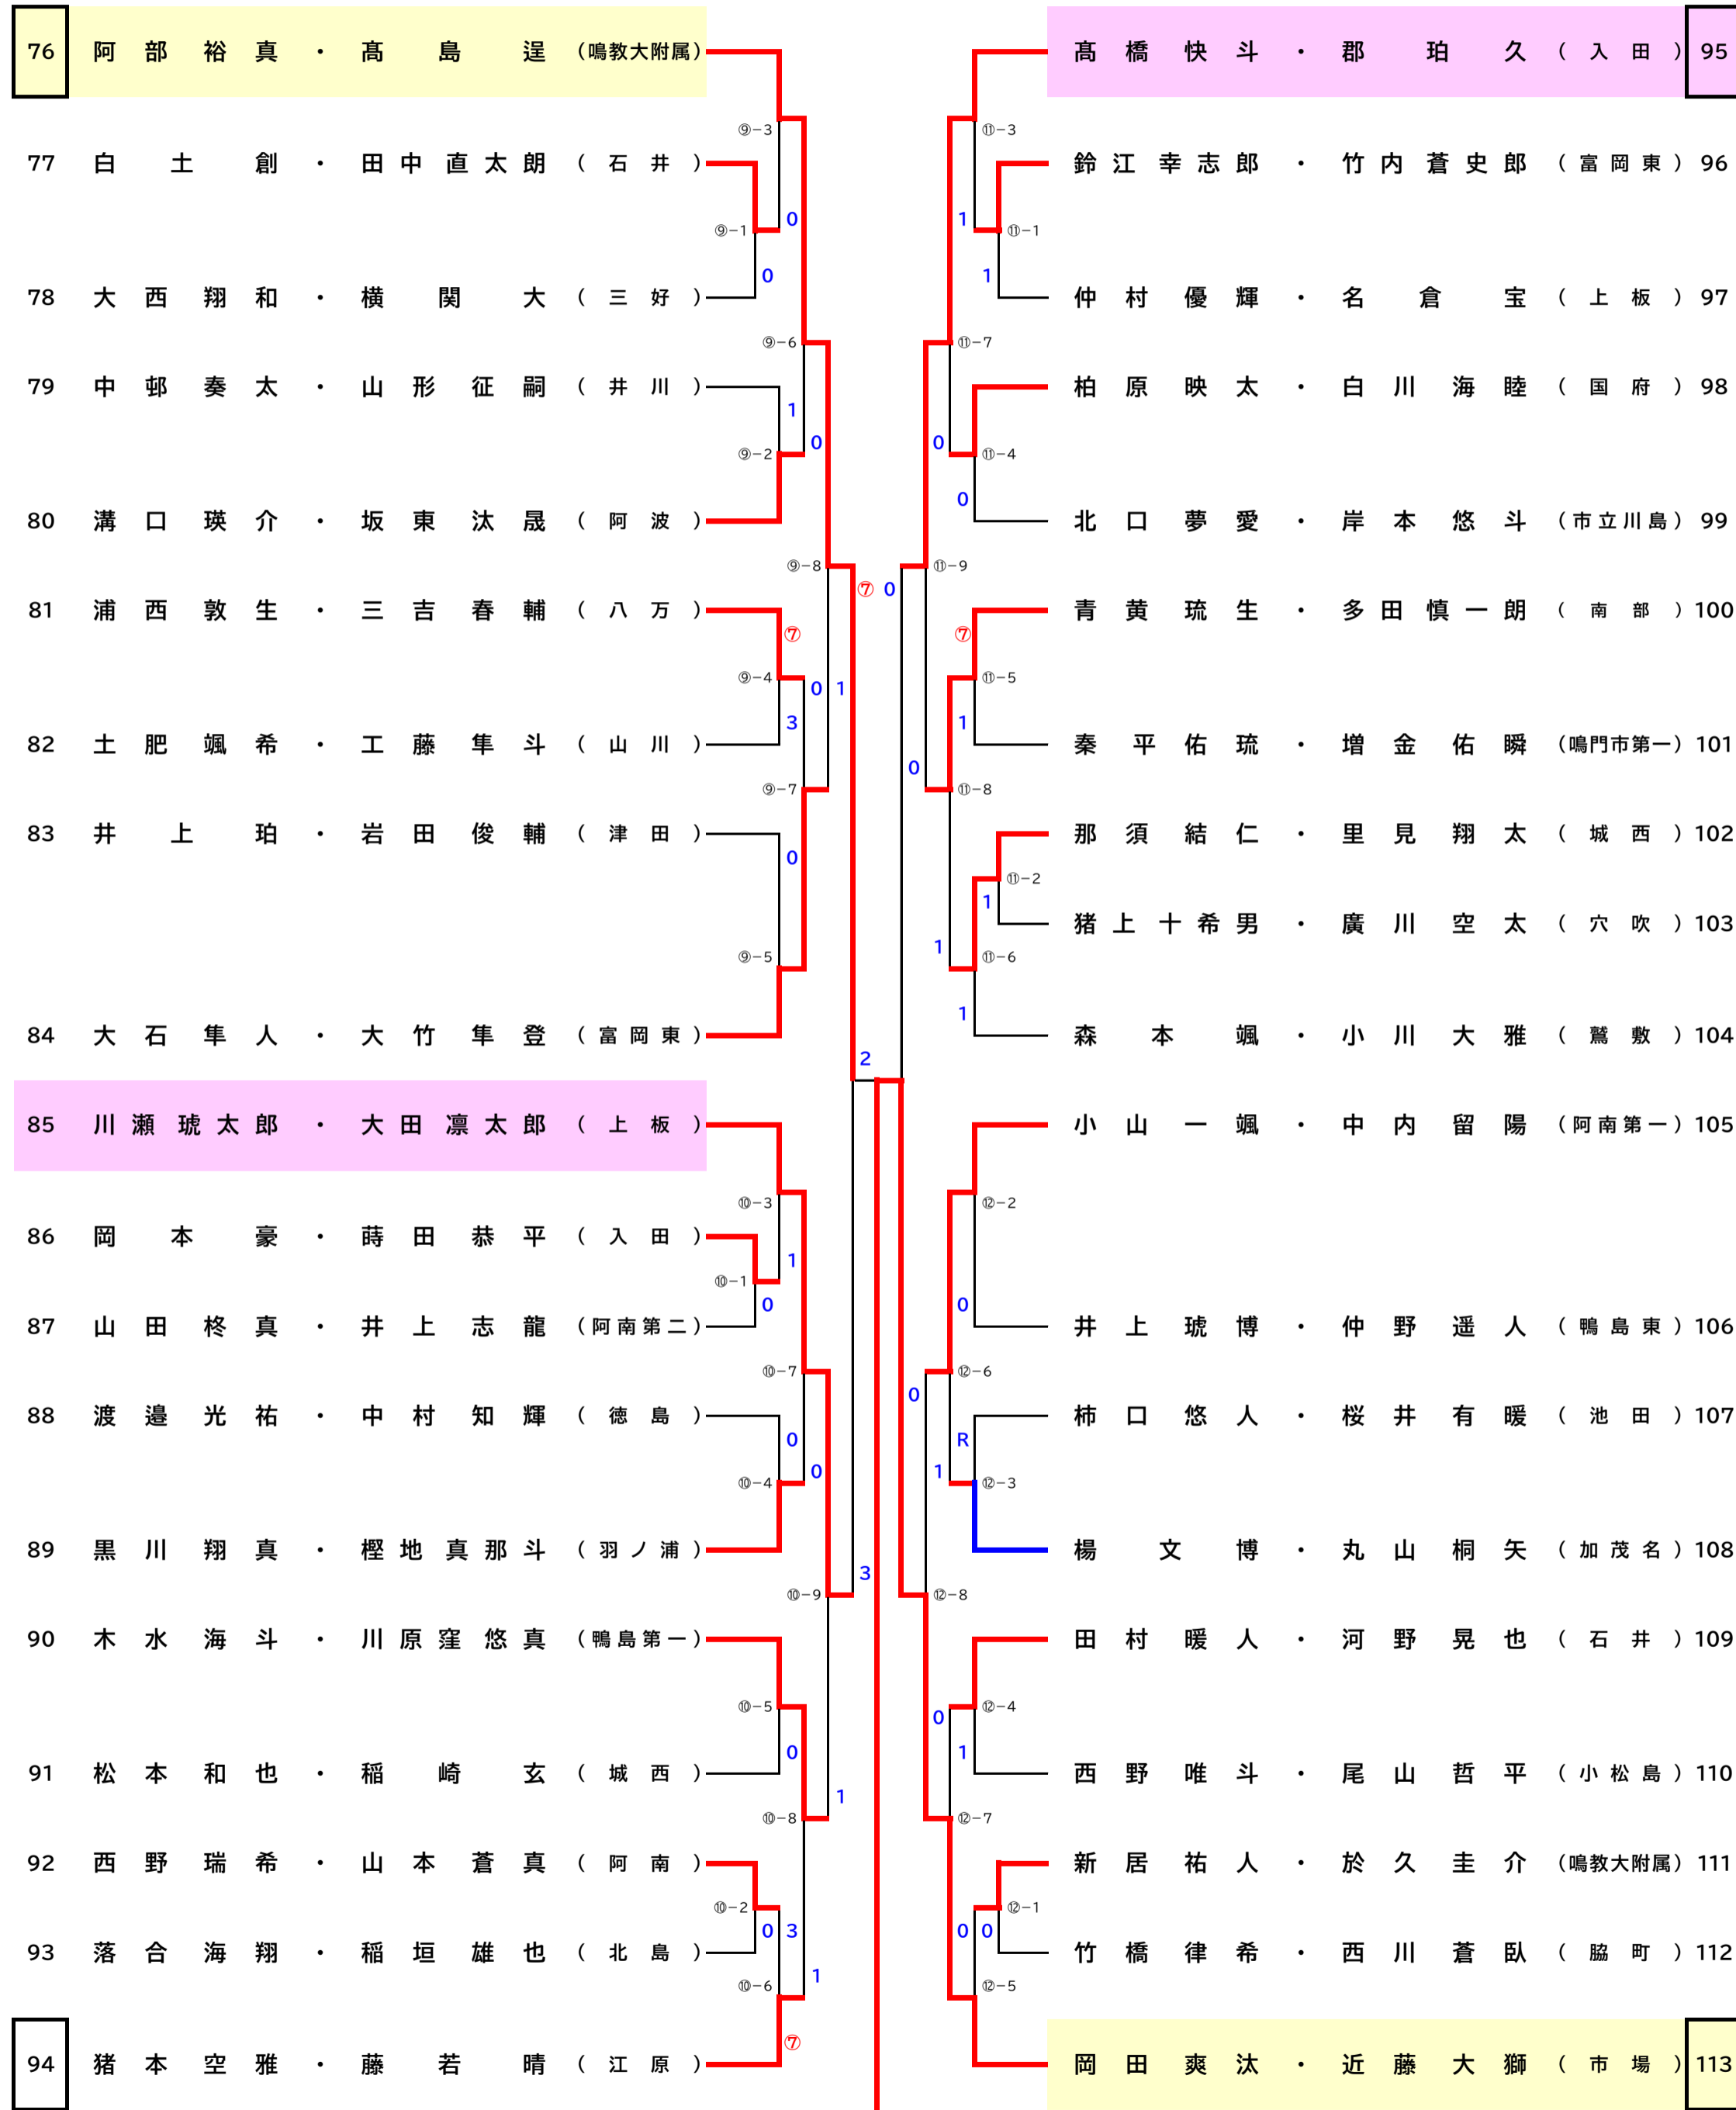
76 阿部裕真・髙島逞（鳴教大附属）
77 白土創・田中直太朗（石井）
78 大西翔和・横関大（三好）
79 中郵奏太・山形征嗣（井川）
80 溝口瑛介・坂東汰晟（阿波）
81 浦西敦生・三吉春輔（八万）
82 土肥颯希・工藤隼斗（山川）
83 井上珀・岩田俊輔（津田）
84 大石隼人・大竹隼登（富岡東）
85 川瀬琥太郎・大田凛太郎（上板）
86 岡本豪・蒔田恭平（入田）
87 山田柊真・井上志龍（阿南第二）
88 渡邉光祐・中村知輝（徳島）
89 黒川翔真・樫地真那斗（羽ノ浦）
90 木水海斗・川原窪悠真（鴨島第一）
91 松本和也・稲崎玄（城西）
92 西野瑞希・山本蒼真（阿南）
93 落合海翔・稲垣雄也（北島）
94 猪本空雅・藤若晴（江原）

髙橋快斗・郡珀久（入田）95
鈴江幸志郎・竹内蒼史郎（富岡東）96
仲村優輝・名倉宝（上板）97
柏原映太・白川海睦（国府）98
北口夢愛・岸本悠斗（市立川島）99
青黄琉生・多田慎一朗（南部）100
秦平佑琉・増金佑瞬（鳴門市第一）101
那須結仁・里見翔太（城西）102
猪上十希男・廣川空太（穴吹）103
森本颯・小川大雅（鷲敷）104
小山一颯・中内留陽（阿南第一）105
井上琥博・仲野遥人（鴨島東）106
柿口悠人・桜井有暖（池田）107
楊文博・丸山桐矢（加茂名）108
田村暖人・河野晃也（石井）109
西野唯斗・尾山哲平（小松島）110
新居祐人・於久圭介（鳴教大附属）111
竹橋律希・西川蒼臥（脇町）112
岡田爽汰・近藤大獅（市場）113

⑨−3 0 ⑨−1 0 ⑨−6 1 ⑨−2 0 ⑨−8 ⑦ 0 ⑦ ⑨−4 0 1 3 ⑨−7 0 ⑨−5 2
⑩−3 1 ⑩−1 0 ⑩−7 0 ⑩−4 0 ⑩−9 3 ⑩−5 0 1 ⑩−8 ⑩−2 0 3 1 ⑩−6 ⑦
⑪−3 1 ⑪−1 1 ⑪−7 0 ⑪−4 0 ⑪−9 ⑦ ⑪−5 1 0 ⑪−8 ⑪−2 1 1 ⑪−6 1
⑫−2 0 ⑫−6 0 R 1 ⑫−3 ⑫−8 ⑫−4 0 1 ⑫−7 ⑫−1 0 0 ⑫−5